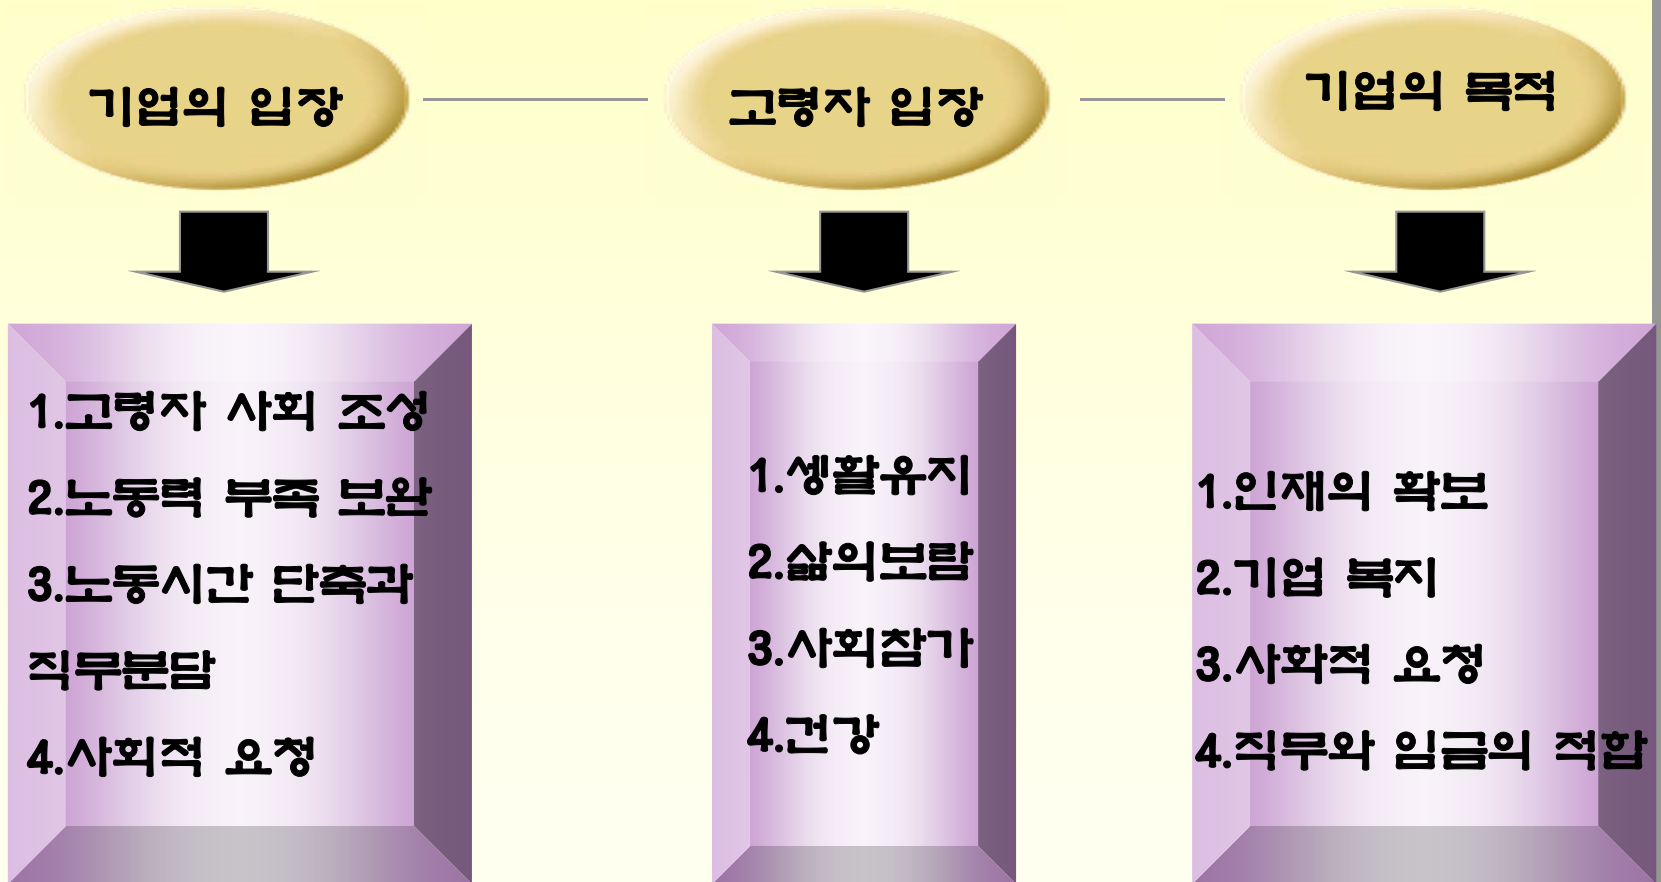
기업의 입장

고령자 입장

기업의 목적

1.고령자 사회 조성
2.노동력 부족 보완
3.노동시간 단축과 직무분담
4.사회적 요청

1.생활유지
2.삶의보람
3.사회참가
4.건강

1.인재의 확보
2.기업 복지
3.사화적 요청
4.직무와 임금의 적합